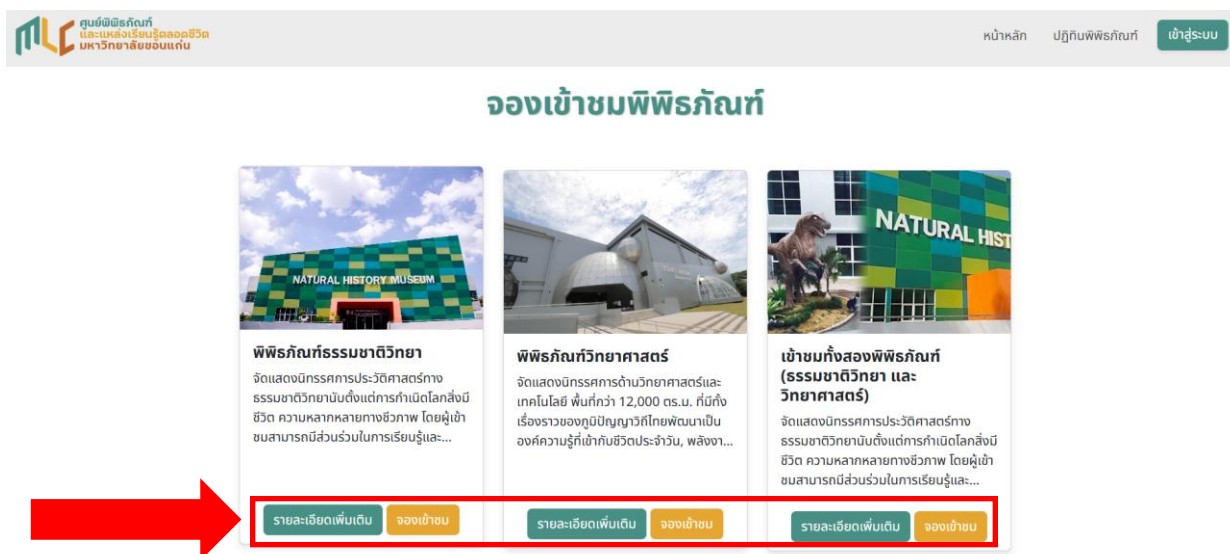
MLC ศูนย์พิพิธภัณฑ์ และแหล่งเรียนรู้ตลอดชีวิต มหาวิทยาลัยขอนแก่น

หน้าหลัก ปฏิทินพิพิธภัณฑ์ เข้าสู่ระบบ

จองเข้าชมพิพิธภัณฑ์

NATURAL HISTORY MUSEUM

พิพิธภัณฑ์ธรรมชาติวิทยา

จัดแสดงนิทรรศการประวัติศาสตร์ทางธรรมชาติวิทยานับตั้งแต่การกำเนิดโลกสิ่งมีชีวิต ความหลากหลายทางชีวภาพ โดยผู้เข้าชมสามารถมีส่วนร่วมในการเรียนรู้และ...

รายละเอียดเพิ่มเติม จองเข้าชม

พิพิธภัณฑ์วิทยาศาสตร์

จัดแสดงนิทรรศการด้านวิทยาศาสตร์และเทคโนโลยี พื้นที่กว่า 12,000 ตร.ม. ที่มีทั้งเรื่องราวของภูมิปัญญาวิถีไทยพัฒนาเป็นองค์ความรู้ที่เข้ากับชีวิตประจำวัน, พลังงา...

รายละเอียดเพิ่มเติม จองเข้าชม

NATURAL HIST

เข้าชมทั้งสองพิพิธภัณฑ์ (ธรรมชาติวิทยา และวิทยาศาสตร์)

จัดแสดงนิทรรศการประวัติศาสตร์ทางธรรมชาติวิทยานับตั้งแต่การกำเนิดโลกสิ่งมีชีวิต ความหลากหลายทางชีวภาพ โดยผู้เข้าชมสามารถมีส่วนร่วมในการเรียนรู้และ...

รายละเอียดเพิ่มเติม จองเข้าชม